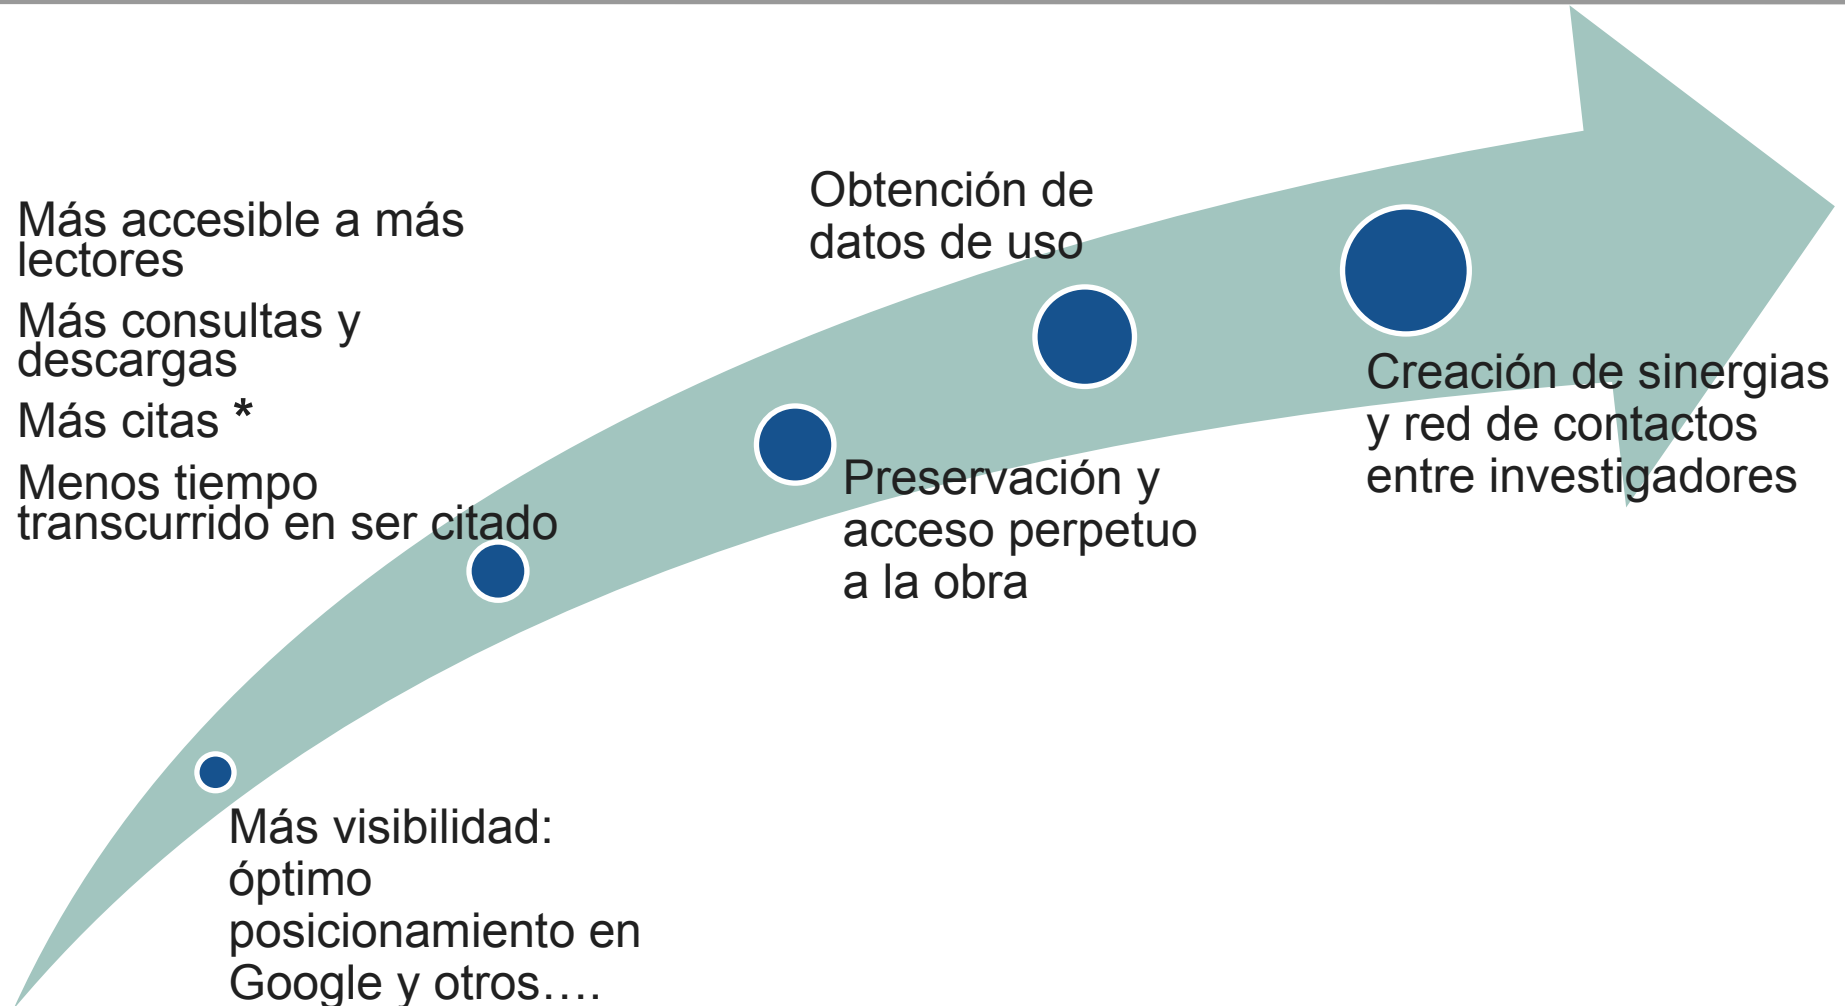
Más accesible a más lectores

Más consultas y descargas

Más citas *

Menos tiempo transcurrido en ser citado

Obtención de datos de uso

Creación de sinergias y red de contactos entre investigadores

Preservación y acceso perpetuo a la obra

Más visibilidad: óptimo posicionamiento en Google y otros….